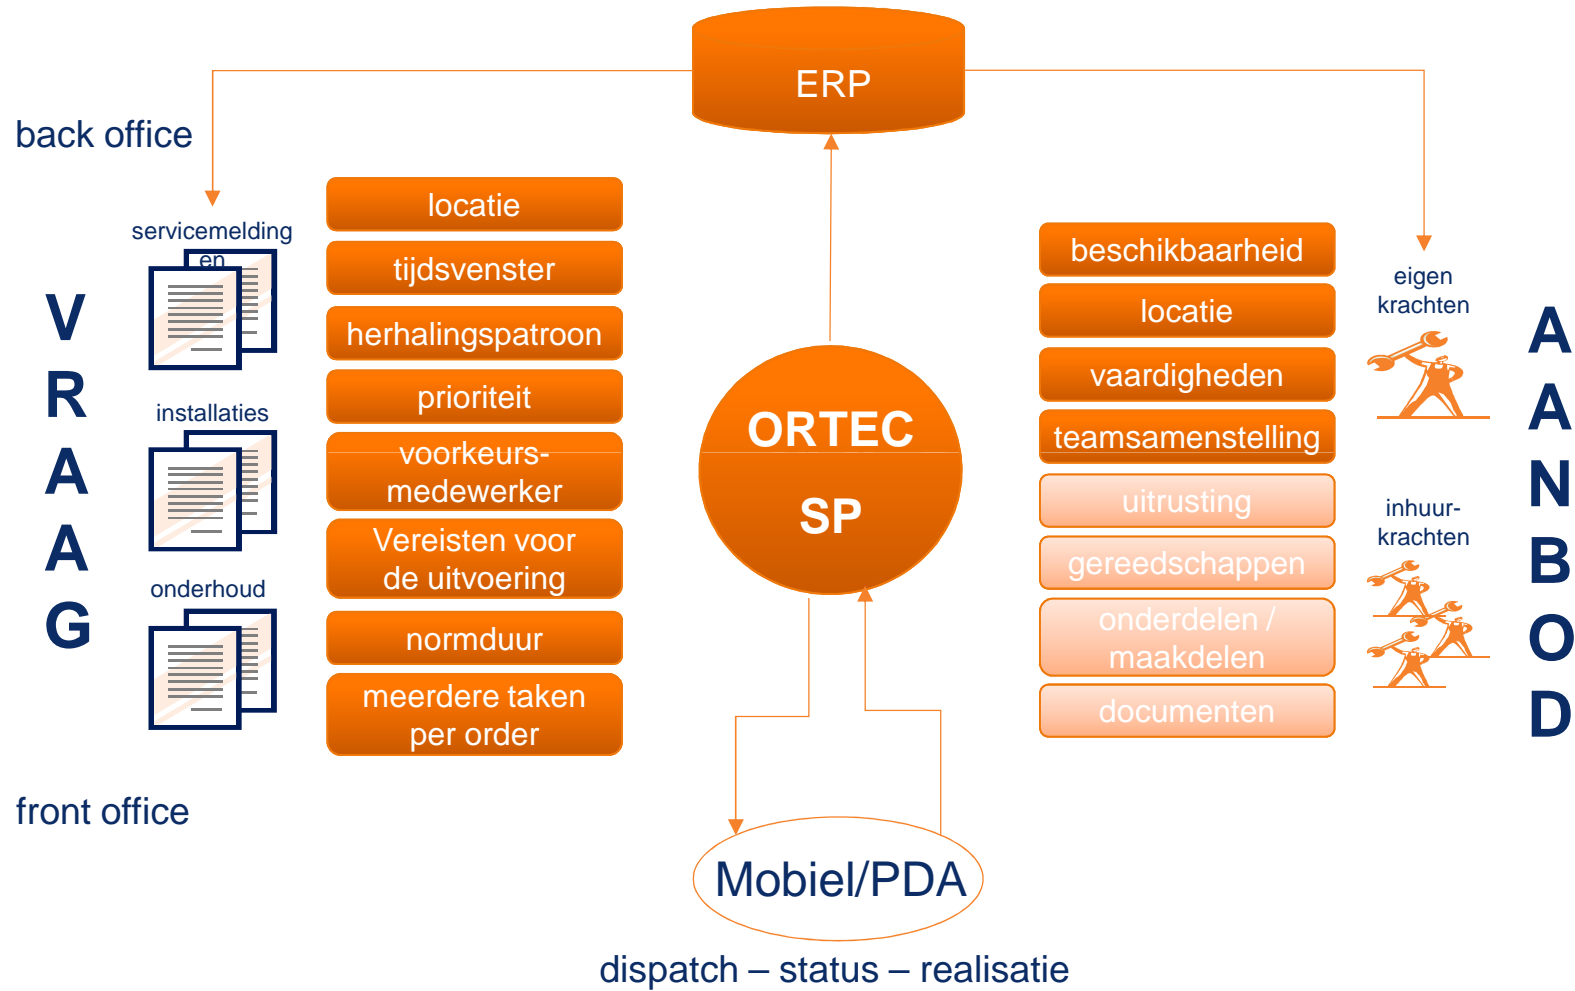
ERP

back office

servicemeldingen

installaties

onderhoud

VRAAG

locatie

tijdsvenster

herhalingspatroon

prioriteit

voorkeurs-medewerker

Vereisten voor de uitvoering

normduur

meerdere taken per order

ORTEC SP

beschikbaarheid

locatie

vaardigheden

teamsamenstelling

uitrusting

gereedschappen

onderdelen / maakdelen

documenten

eigen krachten

inhuur-krachten

AANBOD

front office

Mobiel/PDA

dispatch – status – realisatie